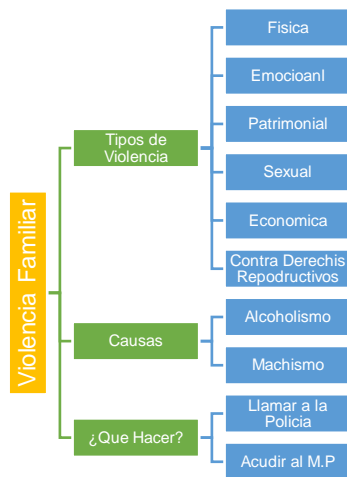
Violencia Familiar

Tipos de Violencia

Fisica

Emocioanl

Patrimonial

Sexual

Economica

Contra Derechis Repodructivos

Causas

Alcoholismo

Machismo

¿Que Hacer?

Llamar a la Policia

Acudir al M.P